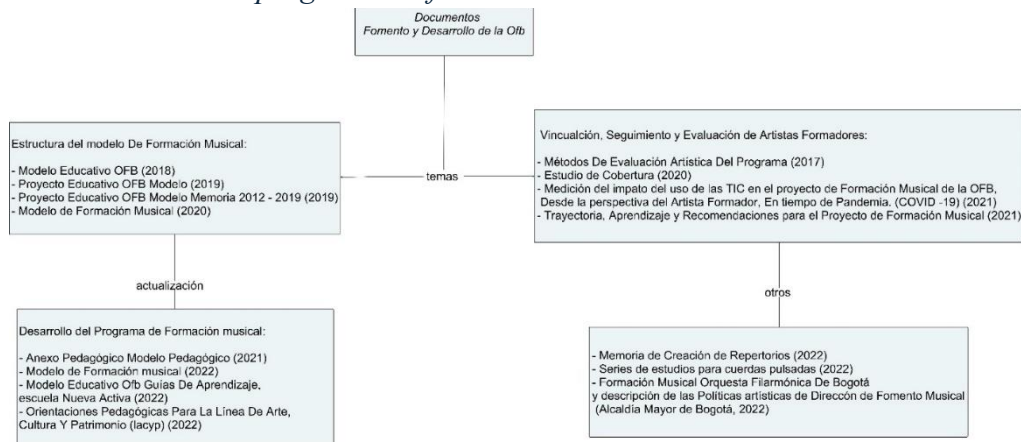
Documentos
Fomento y Desarrollo de la Ofb

Estructura del modelo De Formación Musical:

- Modelo Educativo OFB (2018)
- Proyecto Educativo OFB Modelo (2019)
- Proyecto Educativo OFB Modelo Memoria 2012 - 2019 (2019)
- Modelo de Formación Musical (2020)

temas

Vincualción, Seguimiento y Evaluación de Artistas Formadores:

- Métodos De Evaluación Artística Del Programa (2017)
- Estudio de Cobertura (2020)
- Medición del impato del uso de las TIC en el proyecto de Formación Musical de la OFB, Desde la perspectiva del Artista Formador, En tiempo de Pandemia. (COVID -19) (2021)
- Trayectoria, Aprendizaje y Recomendaciones para el Proyecto de Formación Musical (2021)

actualización

otros

Desarrollo del Programa de Formación musical:

- Anexo Pedagógico Modelo Pedagógico (2021)
- Modelo de Formación musical (2022)
- Modelo Educativo Ofb Guías De Aprendizaje, escuela Nueva Activa (2022)
- Orientaciones Pedagógicas Para La Línea De Arte, Cultura Y Patrimonio (lacyp) (2022)

- Memoria de Creación de Repertorios (2022)
- Series de estudios para cuerdas pulsadas (2022)
- Formación Musical Orquesta Filarmónica De Bogotá y descripción de las Políticas artísticas de Direccón de Fomento Musical (Alcaldía Mayor de Bogotá, 2022)